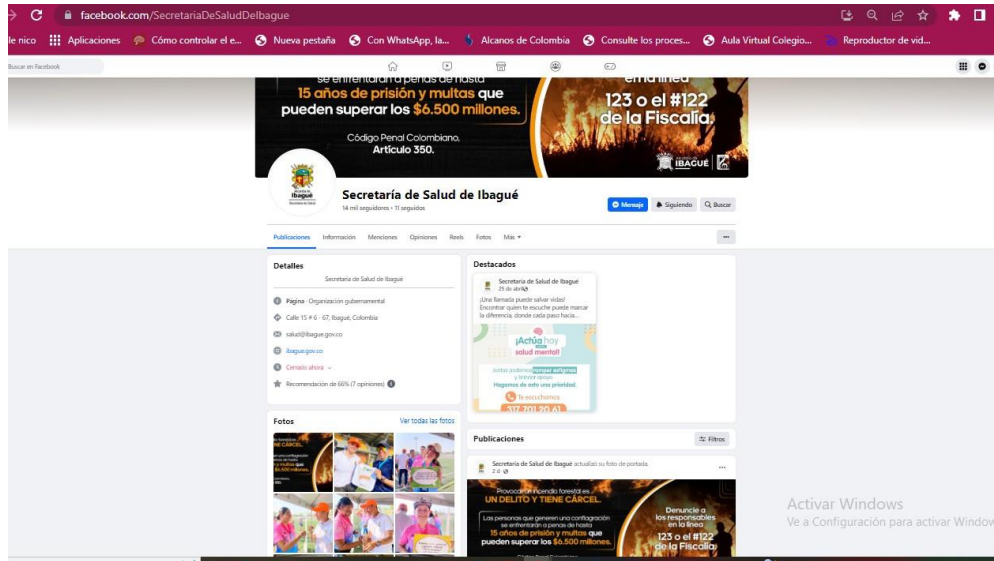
facebook.com/SecretariaDeSaludDelbague

le nico Aplicaciones Cómo controlar el e... Nueva pestaña Con WhatsApp, la... Alcanos de Colombia Consulte los proces... Aula Virtual Colegio... Reproductor de vid...

Buscar en Facebook

se enfrentarán a penas de hasta 15 años de prisión y multas que pueden superar los $6.500 millones.

Código Penal Colombiano, Artículo 350.

en la línea 123 o el #122 de la Fiscalía

IBAGUÉ

Secretaría de Salud de Ibagué

14 mil seguidores • 11 seguidos

Mensaje Siguiendo Buscar

Publicaciones Información Menciones Opiniones Reels Fotos Más

Detalles

Secretaría de Salud de Ibagué

Página · Organización gubernamental

Calle 15 # 6 - 67, Ibagué, Colombia

salud@ibague.gov.co

ibague.gov.co

Cerrado ahora

Recomendación de 66% (7 opiniones)

Fotos Ver todas las fotos

Destacados

Secretaría de Salud de Ibagué
25 de abril

¡Una llamada puede salvar vidas! Encontrar quien te escuche puede marcar la diferencia, donde cada paso hacia...

¡Actúa hoy por tu salud mental!

Juntos podemos romper estigmas y brindar apoyo. Hagamos de esto una prioridad.

Te escuchamos
317 701 20 41

Publicaciones Filtros

Secretaría de Salud de Ibagué actualizó su foto de portada.
2 d

Provocar un incendio forestal es UN DELITO Y TIENE CÁRCEL

Las personas que generen una conflagración se enfrentarán a penas de hasta 15 años de prisión y multas que pueden superar los $6.500 millones.

Denuncie a los responsables en la línea 123 o el #122 de la Fiscalía

Activar Windows
Ve a Configuración para activar Windo